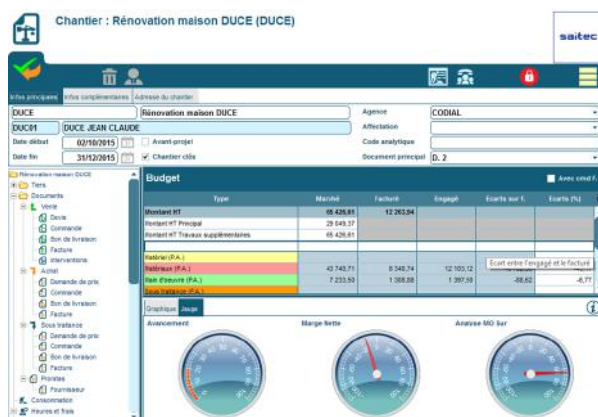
Chantier : Rénovation maison DUCE (DUCE)

saitec

Infos principales | Infos complémentaires | Adresse du chantier

DUCE | Rénovation maison DUCE | Agence | CODIAL
DUC01 | DUCE JEAN CLAUDE | Affectation |
Date début | 02/10/2015 | Avant-projet | Code analytique |
Date fin | 31/12/2015 | Chantier clôs | Document principal | D. 2

Rénovation maison DUCE
Tiers
Documents
Vente
Devis
Commande
Bon de livraison
Facture
Interventions
Achat
Demande de prix
Commande
Bon de livraison
Facture
Sous traitance
Demande de prix
Commande
Bon de livraison
Facture
Prorata
Fournisseur
Consommation
Heures et frais

Budget

Avec coût f.

| Type | Marché | Facturé | Engagé | Ecarts sur f. | Ecarts (%) |
|---|---|---|---|---|---|
| Montant HT | 65 426,61 | 12 263,94 | | | |
| Montant HT Principal | 29 649,37 | | | | |
| Montant HT Travaux supplémentaires | 65 426,61 | | | | |
| Matériel (P.A.) | | | | | |
| Matériaux (P.A.) | 43 740,71 | 8 348,74 | 12 103,12 | | |
| Main d'oeuvre (P.A.) | 7 233,50 | 1 308,88 | 1 397,50 | -88,62 | -6,77 |
| Sous traitance (P.A.) | | | | | |

Ecart entre l'engagé et la facturé

Graphique | Jauge

Avancement | Marge Nette | Analyse MO Sur